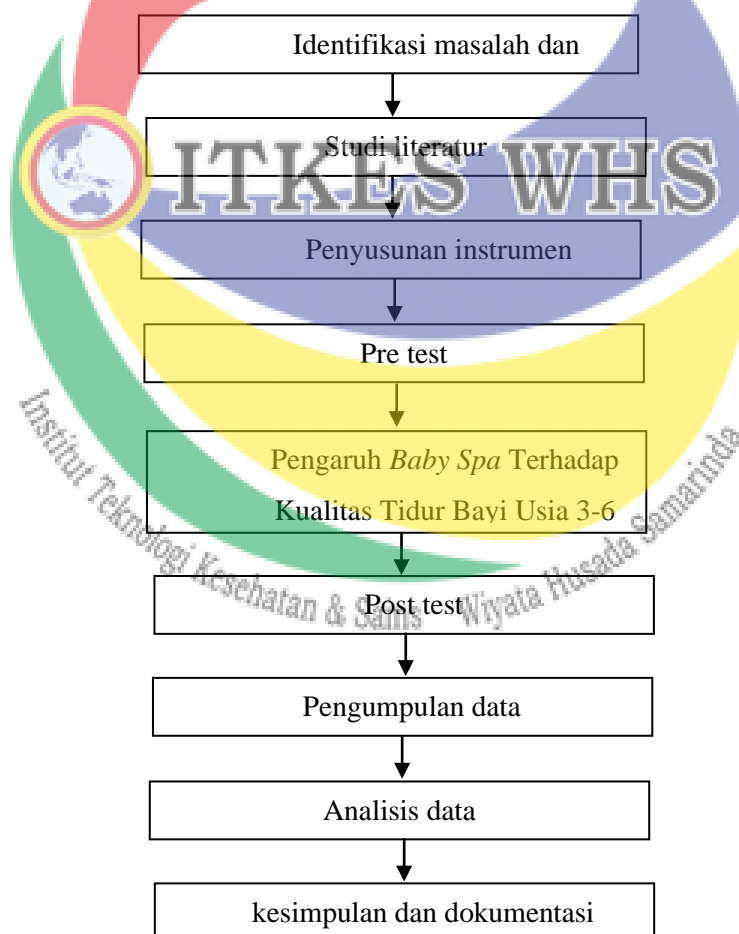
Identifikasi masalah dan

Studi literatur

ITKES WHS

Penyusunan instrumen

Pre test

Pengaruh *Baby Spa* Terhadap Kualitas Tidur Bayi Usia 3-6

Institut Teknologi Kesehatan & Sains Wiyata Husada Samarinda

Post test

Pengumpulan data

Analisis data

kesimpulan dan dokumentasi